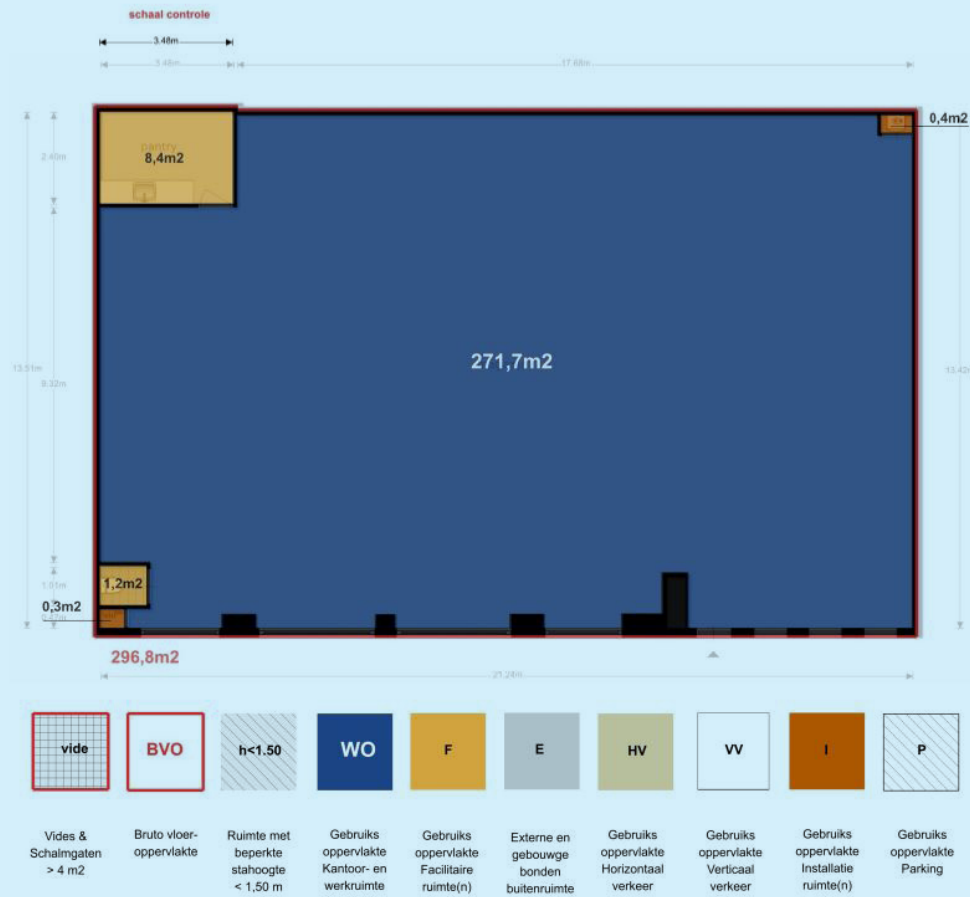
schaal controle

3.48m

3.48m

17.68m

2.40m

8.32m

13.51m

1.01m

0.47m

13.42m

21.24m

pantry

8,4m2

0,4m2

271,7m2

1,2m2

0,3m2

296,8m2

vide

BVO

h<1.50

WO

F

E

HV

VV

I

P

Vides & Schalmgaten > 4 m2

Bruto vloeroppervlakte

Ruimte met beperkte stahoogte < 1,50 m

Gebruiks oppervlakte Kantoor- en werkruimte

Gebruiks oppervlakte Facilitaire ruimte(n)

Externe en gebouwgebonden buitenruimte

Gebruiks oppervlakte Horizontaal verkeer

Gebruiks oppervlakte Verticaal verkeer

Gebruiks oppervlakte Installatie ruimte(n)

Gebruiks oppervlakte Parking